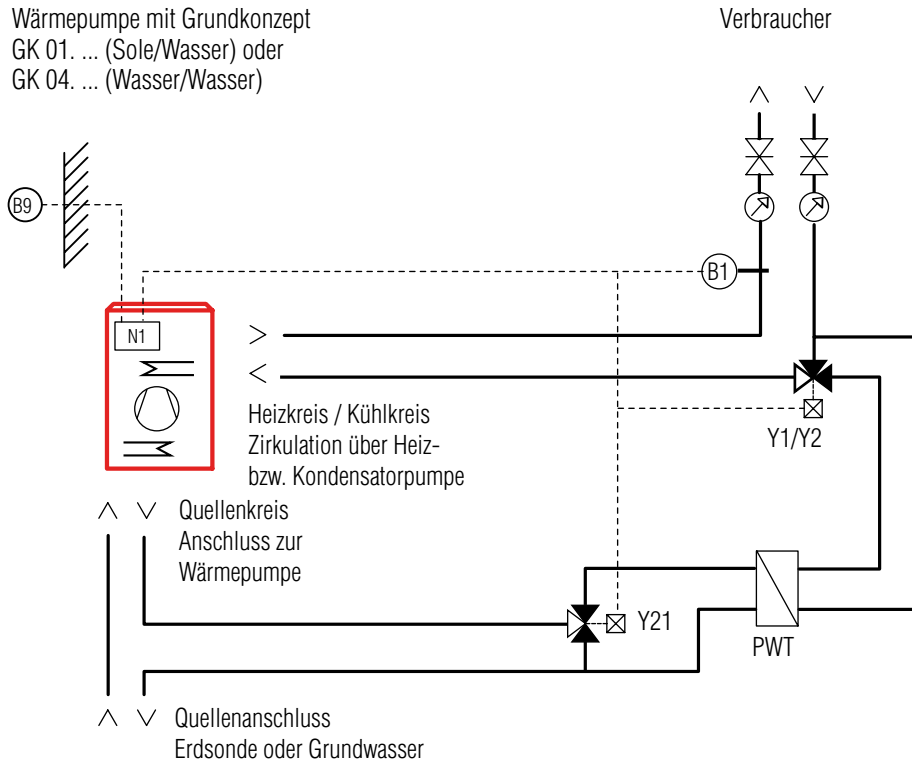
Wärmepumpe mit Grundkonzept
GK 01. ... (Sole/Wasser) oder
GK 04. ... (Wasser/Wasser)

Verbraucher

B9

B1

N1

Heizkreis / Kühlkreis
Zirkulation über Heizbzw. Kondensatorpumpe

Y1/Y2

Quellenkreis
Anschluss zur
Wärmepumpe

Y21

PWT

Quellenanschluss
Erdsonde oder Grundwasser